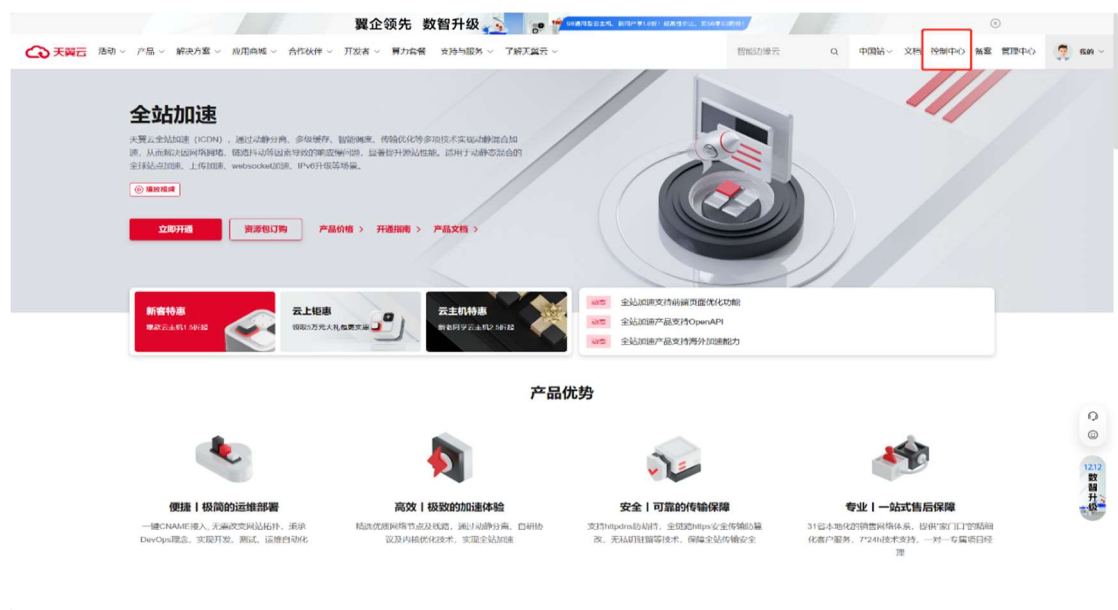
翼企领先 数智升级

天翼云 活动 产品 解决方案 应用商城 合作伙伴 开发者 算力套餐 支持与服务 了解天翼云 智能边缘云 中国站 文档 控制中心 备案 管理中心 我的

全站加速

天翼云全站加速（ICDN），通过动静分离、多级缓存、智能调度、传输优化等多项技术实现动静混合加速，从而解决因网络跨网、链路抖动导致的响应慢问题，显著提升网站性能。适用于动静态混合的全球站点加速、上传加速、websocket加速、IPv6升级等场景。

播放视频

立即开通 资源包订购 产品价格 > 开通指南 > 产品文档 >

新客特惠 云上钜惠 云主机特惠

动态 全站加速支持前端页面优化功能
动态 全站加速产品支持OpenAPI
动态 全站加速产品支持海外加速能力

产品优势

便捷丨极简的运维部署
一键CNAME接入，无需改变网站拓扑，承袭DevOps理念，实现开发、测试、运维自动化

高效丨极致的加速体验
精选优质网络节点及线路，通过动静分离、自研协议及内核优化技术，实现全站加速

安全丨可靠的传输保障
支持https防劫持，全链路https安全传输防篡改，无私钥鉴权等技术，保障全站传输安全

专业丨一站式售后保障
31省本地化的销售网络体系，提供"家门口"的贴身化客户服务，7*24h技术支持，一对一专属项目经理

12:12 数智升级